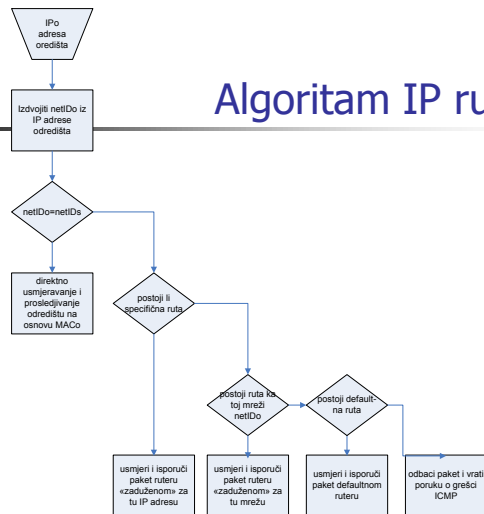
IPo adresa odredišta

Algoritam IP ru

Izdvojiti netIDo iz IP adrese odredišta

netIDo=netIDs

direktno usmjeravanje i prosleđivanje odredištu na osnovu MACo

postoji li specifična ruta

postoji ruta ka toj mreži netIDo

postoji default-na ruta

usmjeri i isporuči paket ruteru «zaduženom» za tu IP adresu

usmjeri i isporuči paket ruteru «zaduženom» za tu mrežu

usmjeri i isporuči paket defaultnom ruteru

odbaci paket i vrati poruku o grešci ICMP